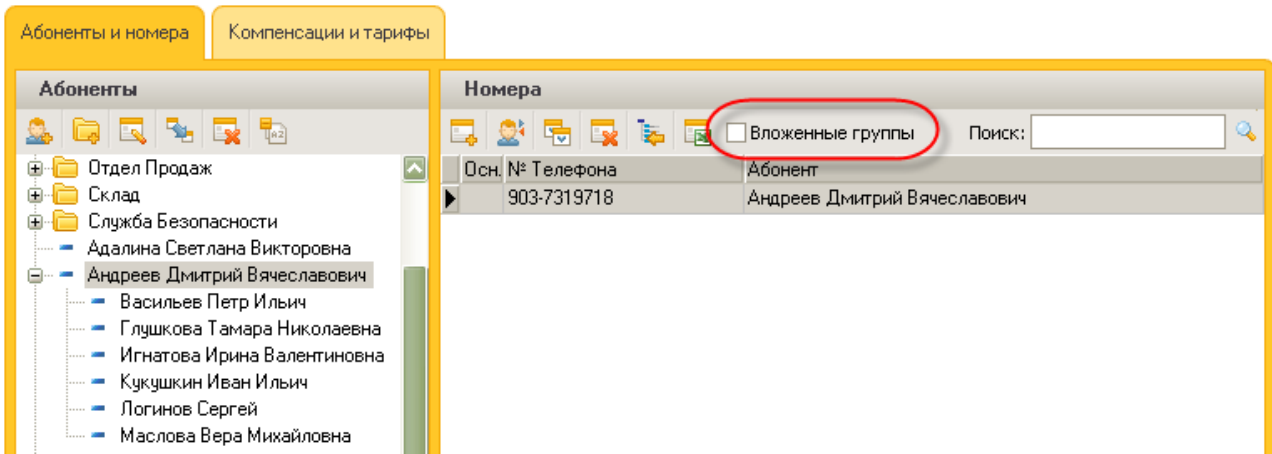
Абоненты и номера

Компенсации и тарифы

Абоненты

Отдел Продаж
Склад
Служба Безопасности
Адалина Светлана Викторовна
Андреев Дмитрий Вячеславович
Васильев Петр Ильич
Глушкова Тамара Николаевна
Игнатова Ирина Валентиновна
Кукушкин Иван Ильич
Логинов Сергей
Маслова Вера Михайловна

Номера

Вложенные группы

Поиск:

| Осн. | № Телефона | Абонент |
|---|---|---|
| | 903-7319718 | Андреев Дмитрий Вячеславович |